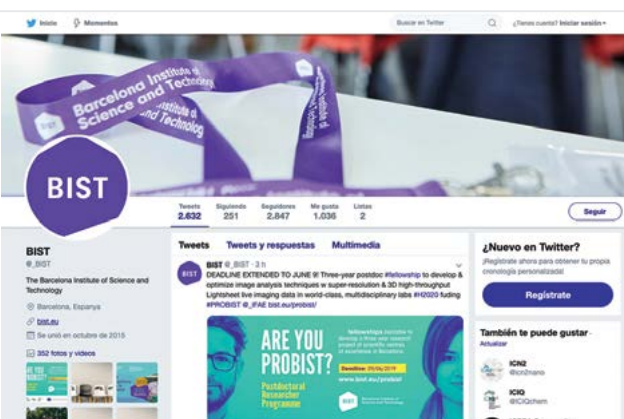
Inicio Momentos

Buscar en Twitter

¿Tienes cuenta? Iniciar sesión

Barcelona Institute of Science and Technology

BIST

| Tweets | Siguiendo | Seguidores | Me gusta | Listas |
|---|---|---|---|---|
| 2.632 | 251 | 2.847 | 1.036 | 2 |

Seguir

BIST
@_BIST

The Barcelona Institute of Science and Technology

Barcelona, Espanya

bist.eu

Se unió en octubre de 2015

352 fotos y vídeos

Tweets Tweets y respuestas Multimedia

BIST @_BIST · 3 h
DEADLINE EXTENDED TO JUNE 9! Three-year postdoc #fellowship to develop & optimize image analysis techniques w super-resolution & 3D high-throughput Lightsheet live imaging data in world-class, multidisciplinary labs #H2020 fuding #PROBIST @_BIST @_IFAE bist.eu/probist/

ARE YOU PROBIST?
Postdoctoral Researcher Programme

Deadline: 09/06/2019
www.bist.eu/probist/

BIST

¿Nuevo en Twitter?
¡Regístrate ahora para obtener tu propia cronología personalizada!

Regístrate

También te puede gustar ·
Actualizar

ICN2
@icn2nano

ICIQ
@ICIQchem